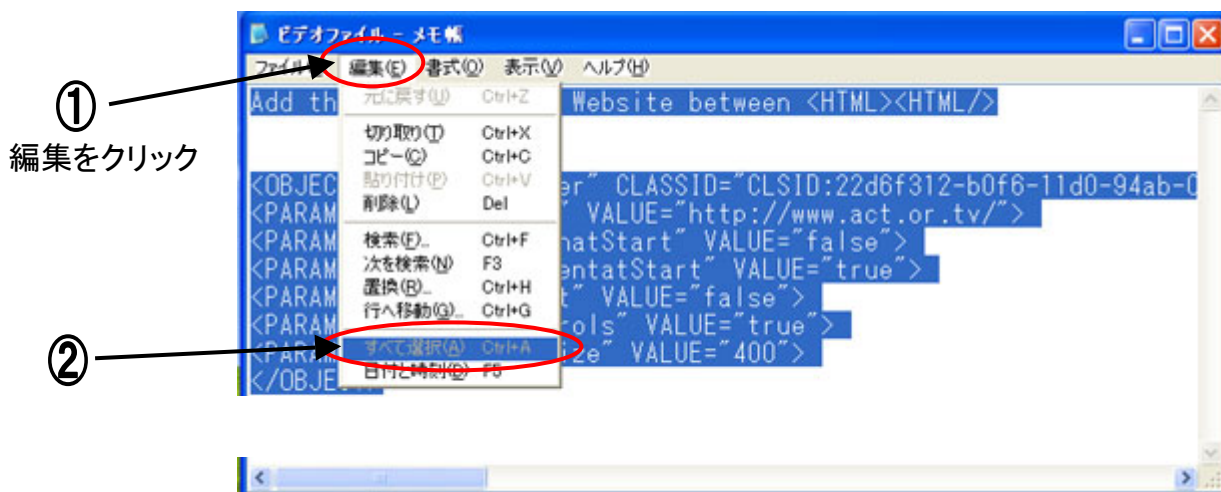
ビデオファイル - メモ帳

ファイル 編集(E) 書式(O) 表示(V) ヘルプ(H)

①
編集をクリック

Add th Website between <HTML><HTML/>

元に戻す(U) Ctrl+Z
切り取り(T) Ctrl+X
コピー(C) Ctrl+C
貼り付け(P) Ctrl+V
削除(L) Del
検索(F)... Ctrl+F
次を検索(N) F3
置換(R)... Ctrl+H
行へ移動(G)... Ctrl+G
すべて選択(A) Ctrl+A
日付と時刻(D) F5

<OBJEC er" CLASSID="CLSID:22d6f312-b0f6-11d0-94ab-0
<PARAM " VALUE="http://www.act.or.tv/">
<PARAM atStart" VALUE="false">
<PARAM entatStart" VALUE="true">
<PARAM t" VALUE="false">
<PARAM ols" VALUE="true">
<PARAM ze" VALUE="400">
</OBJE

②